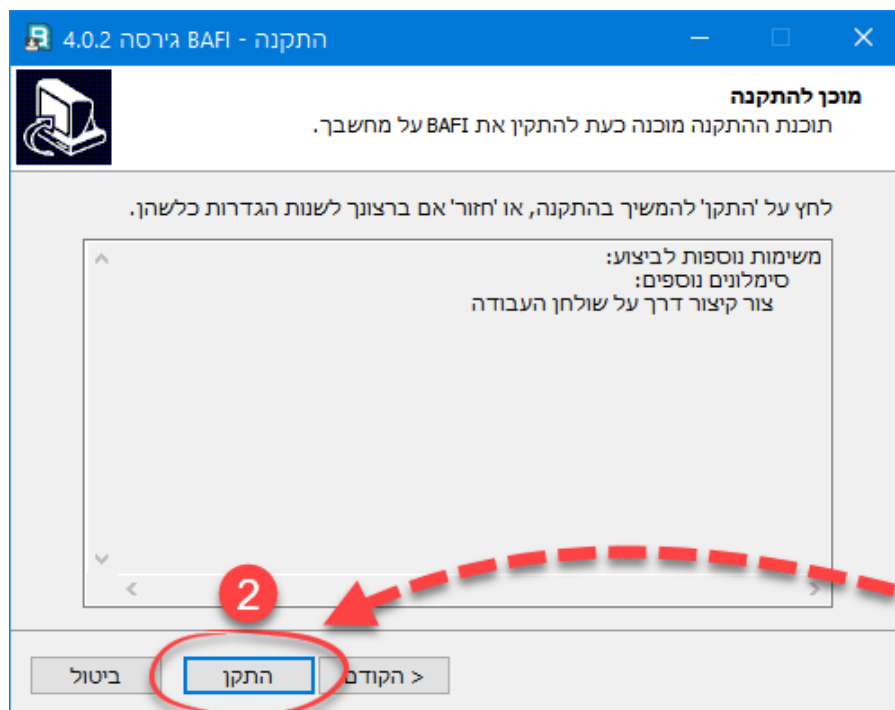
התקנה - BAFI גירסה 4.0.2

מוכן להתקנה
תוכנת ההתקנה מוכנה כעת להתקין את BAFI על מחשבך.

לחץ על 'התקן' להמשיך בהתקנה, או 'חזור' אם ברצונך לשנות הגדרות כלשהן.

משימות נוספות לביצוע:
סימלונים נוספים:
צור קיצור דרך על שולחן העבודה

2

< הקודם
התקן
ביטול